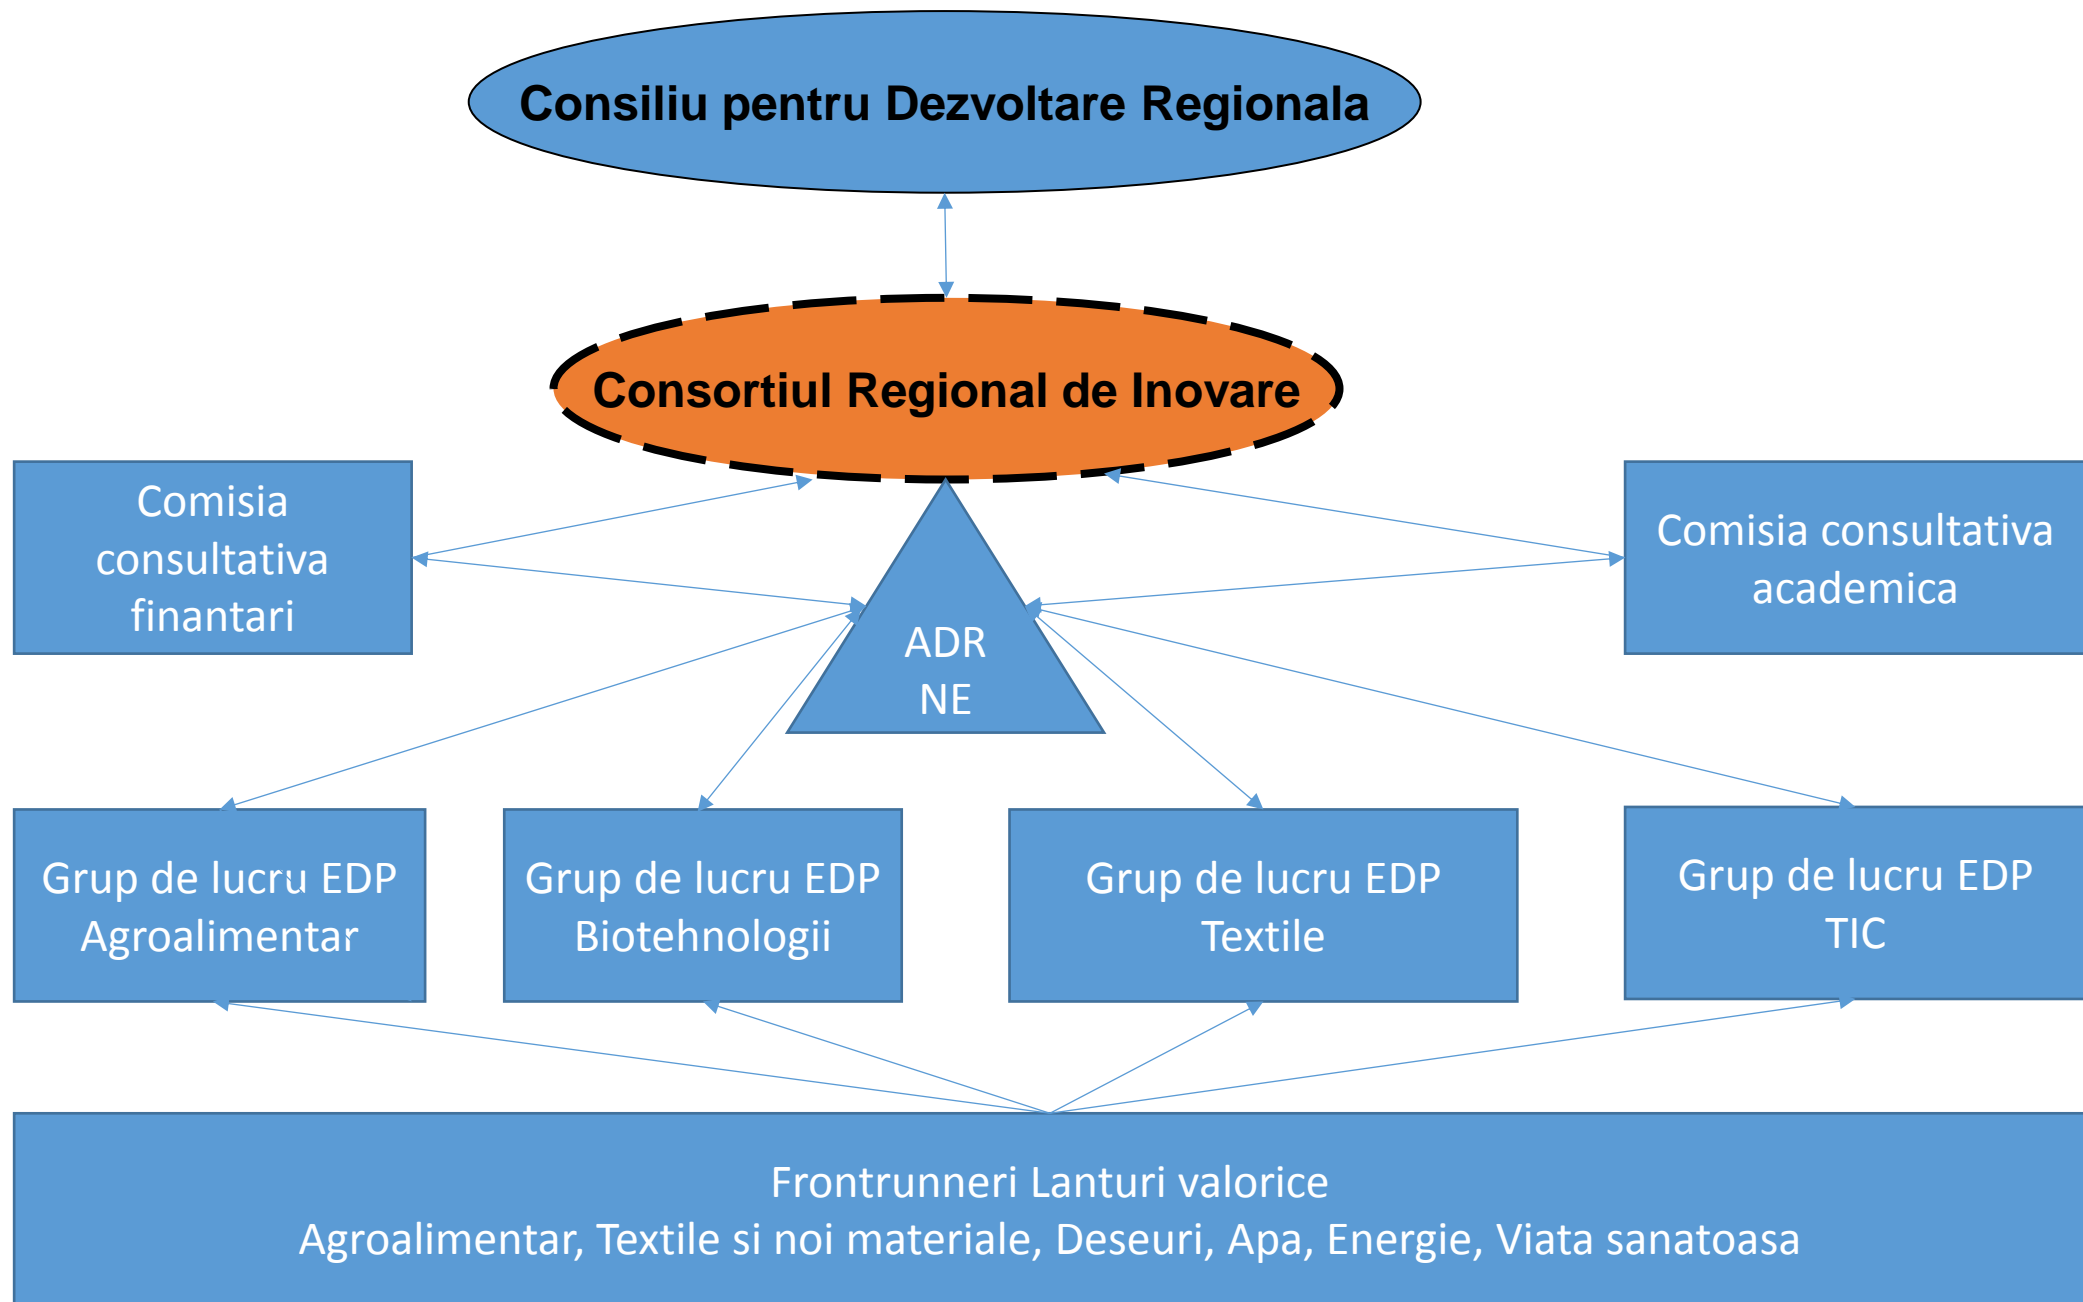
Consiliu pentru Dezvoltare Regionala

Consortiul Regional de Inovare

Comisia consultativa finantari

ADR NE

Comisia consultativa academica

Grup de lucru EDP Agroalimentar

Grup de lucru EDP Biotehnologii

Grup de lucru EDP Textile

Grup de lucru EDP TIC

Frontrunneri Lanturi valorice
Agroalimentar, Textile si noi materiale, Deseuri, Apa, Energie, Viata sanatoasa